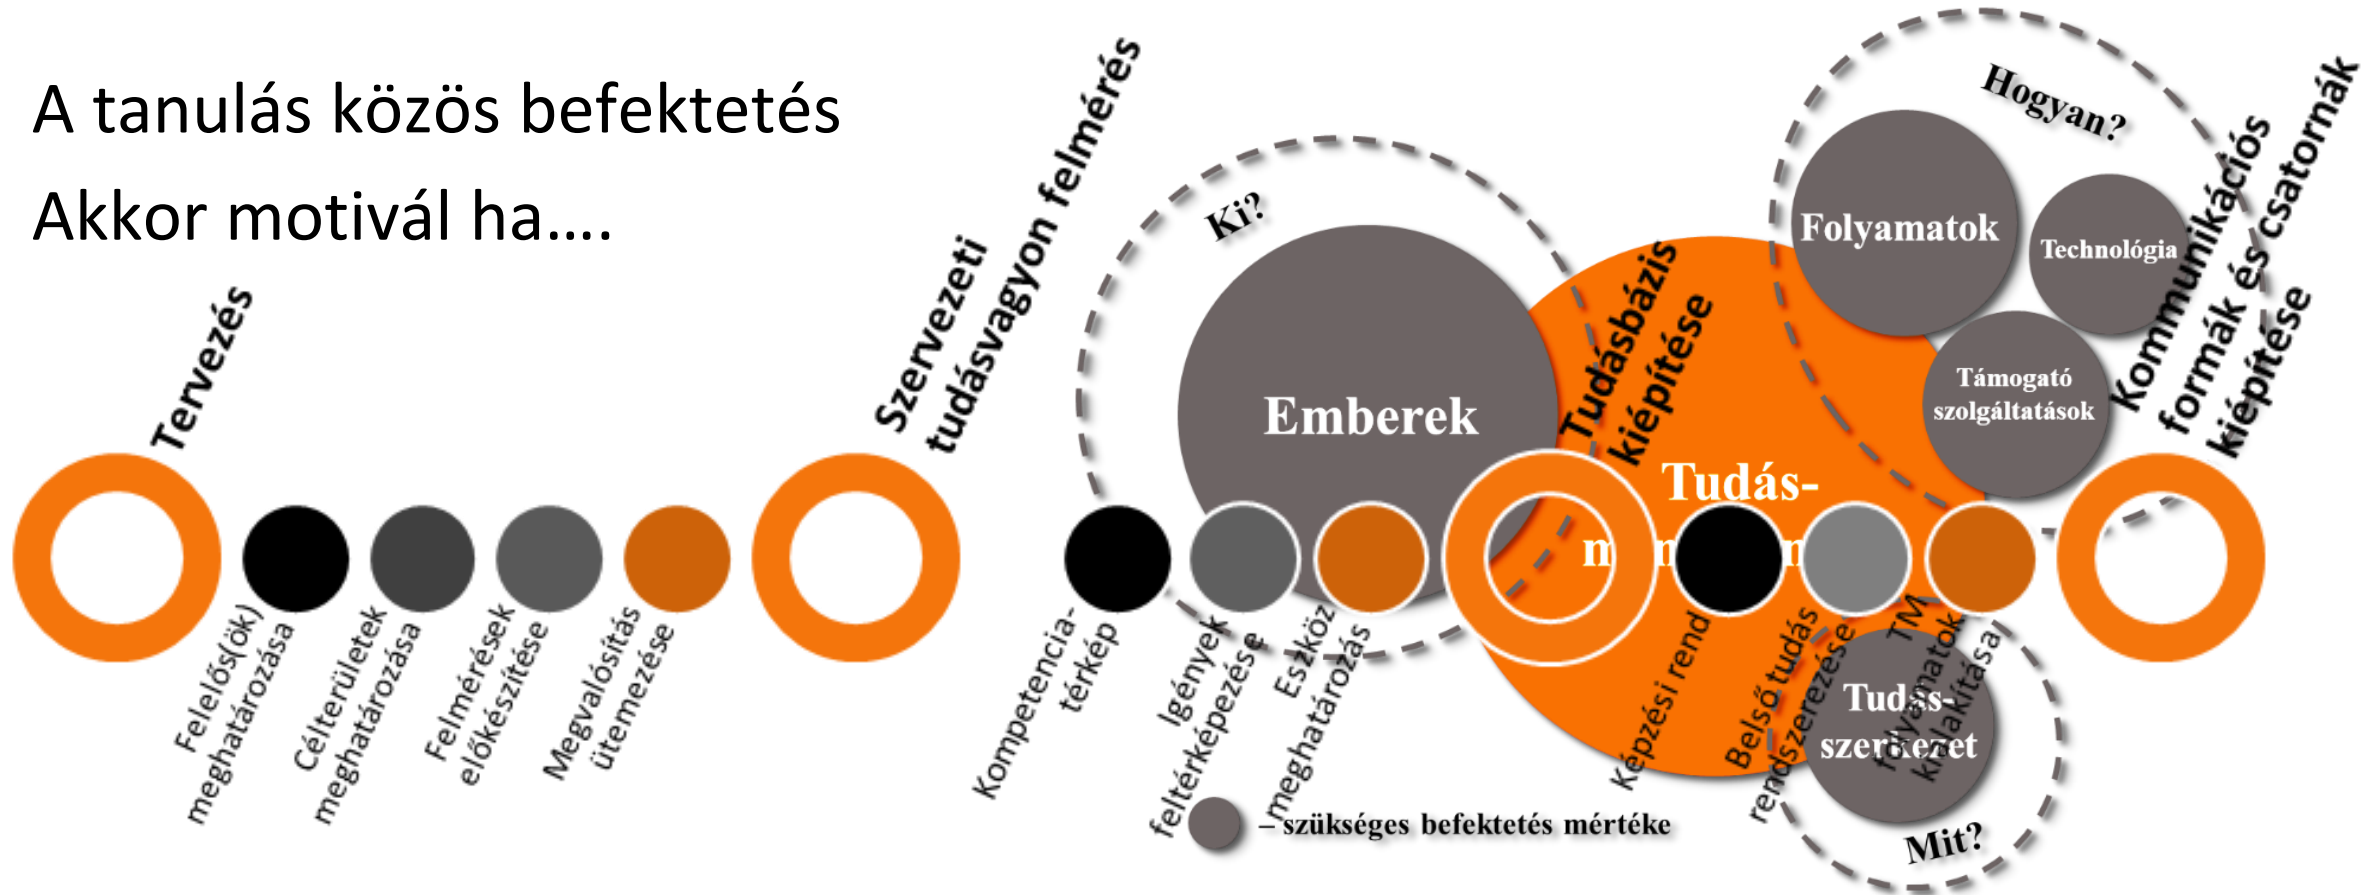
A tanulás közös befektetés

Akkor motivál ha….

Tervezés

Felelős(ök) meghatározása

Célterületek meghatározása

Felmérések előkészítése

Megvalósítás ütemezése

Szervezeti tudásvagyon felmérés

Kompetencia-térkép

Igények feltérképezése

Eszköz meghatározás

Ki?

Emberek

Tudásbázis kiépítése

Tudás-

m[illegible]

Képzési rend

Belső tudás rendszerezése

TM folyamatok kialakítása

Tudás-szerkezet

Mit?

Hogyan?

Folyamatok

Technológia

Támogató szolgáltatások

Kommunikációs formák és csatornák kiépítése

– szükséges befektetés mértéke